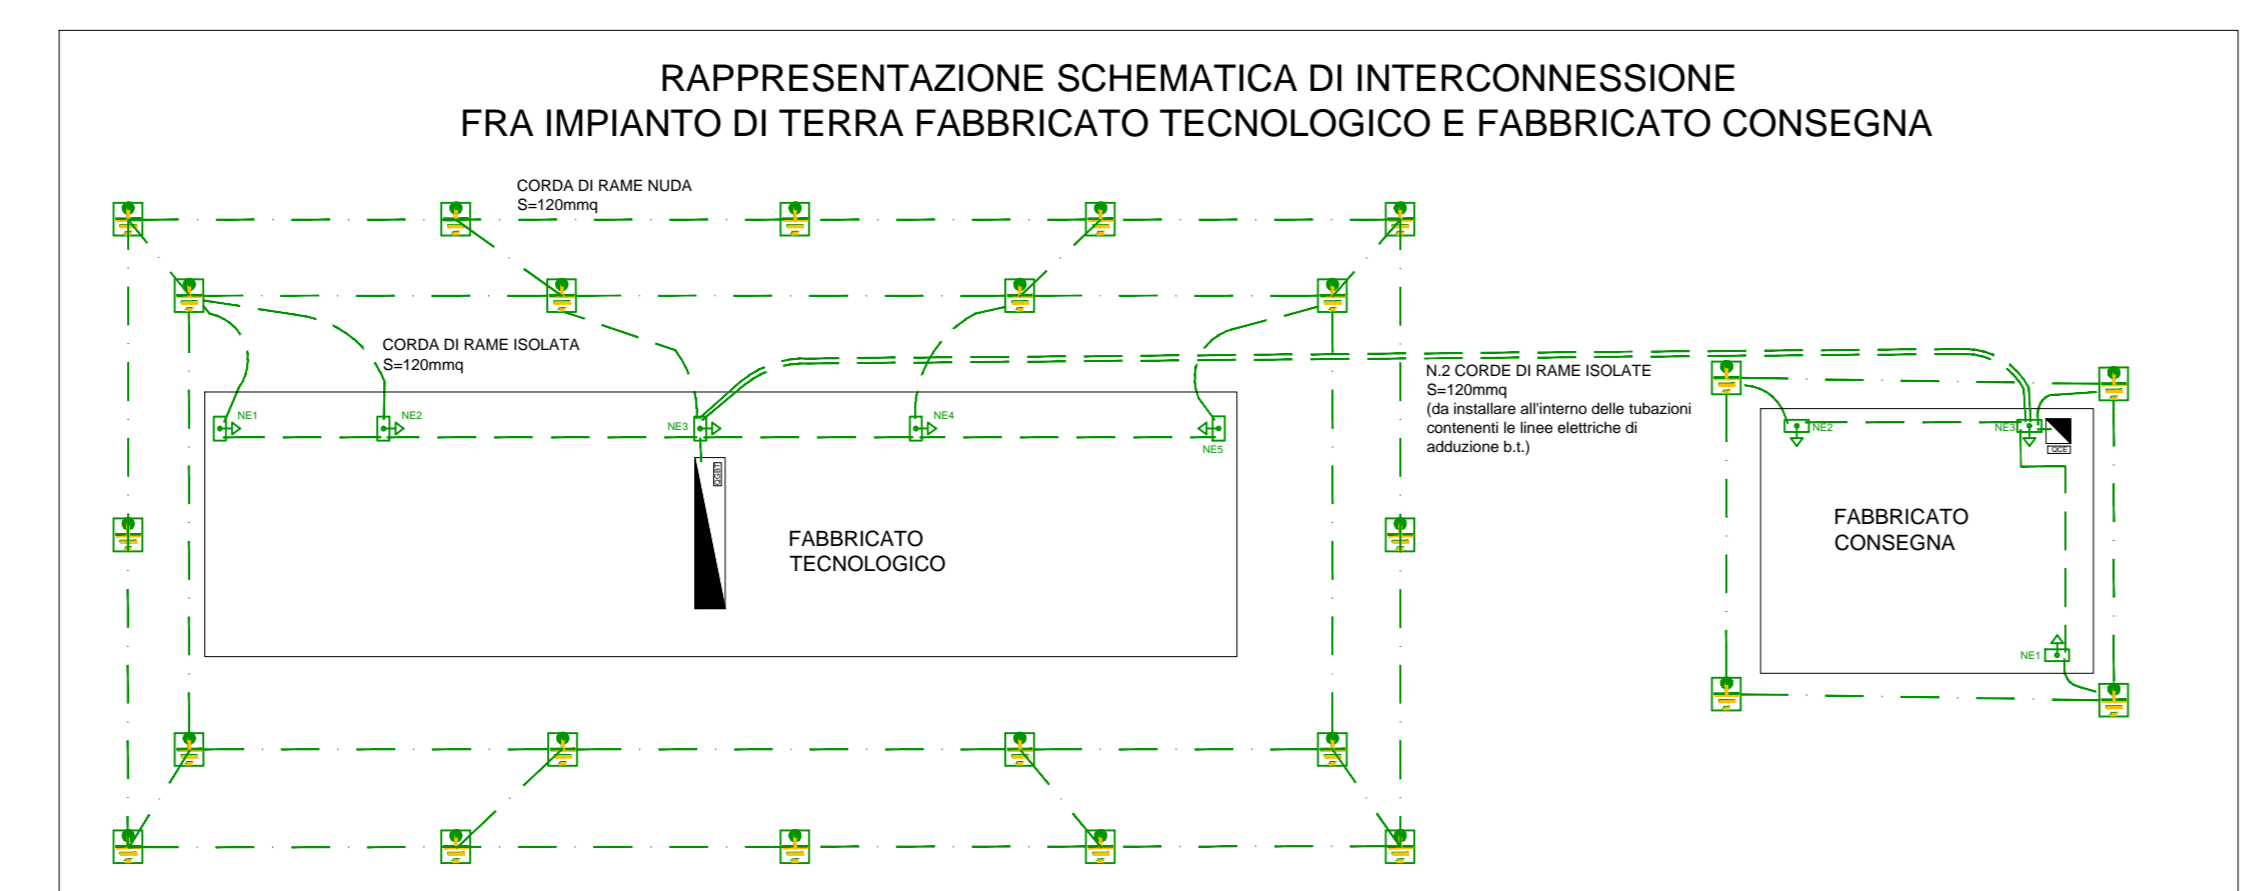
RAPPRESENTAZIONE SCHEMATICA DI INTERCONNESSIONE
FRA IMPIANTO DI TERRA FABBRICATO TECNOLOGICO E FABBRICATO CONSEGNA

CORDA DI RAME NUDA
S=120mmq

CORDA DI RAME ISOLATA
S=120mmq

NE1 NE2 NE3 NE4 NE5

QGBT

FABBRICATO
TECNOLOGICO

N.2 CORDE DI RAME ISOLATE
S=120mmq
(da installare all'interno delle tubazioni contenenti le linee elettriche di adduzione b.t.)

NE2 NE3

QCE

FABBRICATO
CONSEGNA

NE1